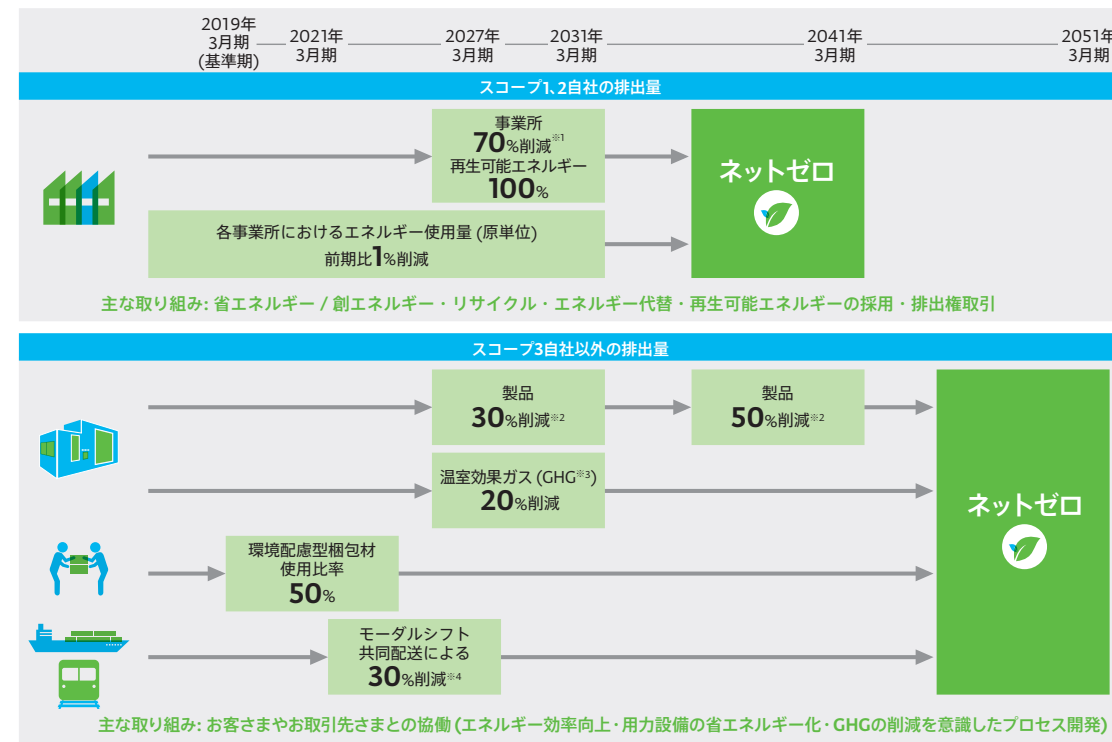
2019年
3月期
(基準期)

2021年
3月期

2027年
3月期

2031年
3月期

2041年
3月期

2051年
3月期

スコープ1、2自社の排出量

事業所
70%削減※1
再生可能エネルギー
100%

ネットゼロ

各事業所におけるエネルギー使用量 (原単位)
前期比1%削減

主な取り組み: 省エネルギー / 創エネルギー・リサイクル・エネルギー代替・再生可能エネルギーの採用・排出権取引

スコープ3自社以外の排出量

製品
30%削減※2

製品
50%削減※2

温室効果ガス (GHG※3)
20%削減

ネットゼロ

環境配慮型梱包材
使用比率
50%

モーダルシフト
共同配送による
30%削減※4

主な取り組み: お客さまやお取引先さまとの協働 (エネルギー効率向上・用力設備の省エネルギー化・GHGの削減を意識したプロセス開発)